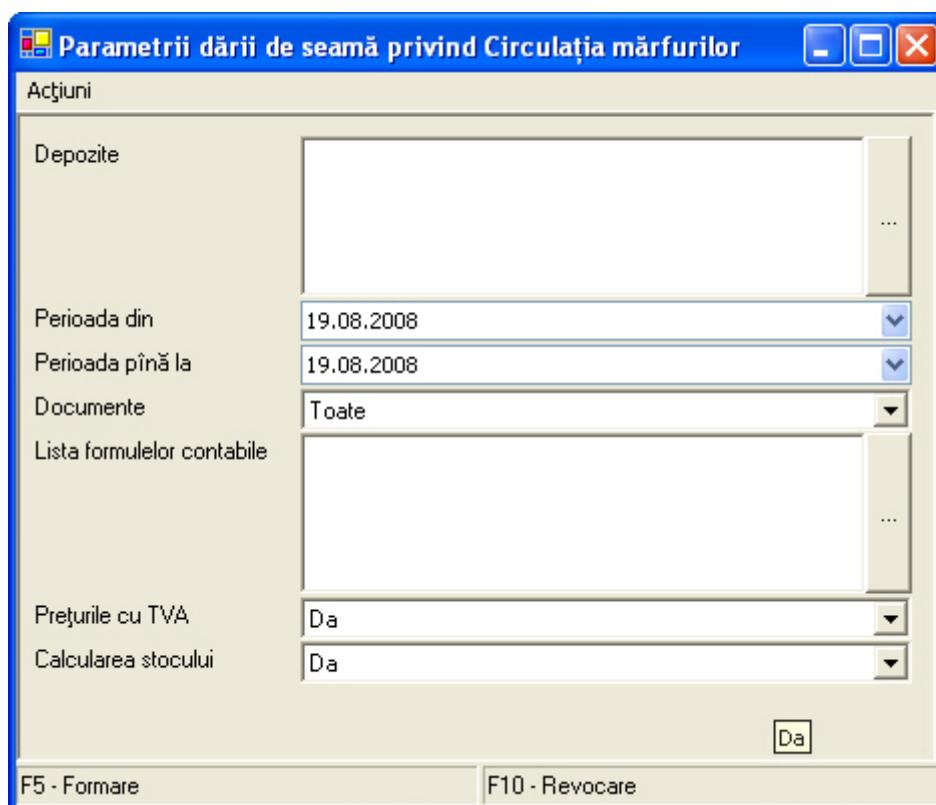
Parametrii dării de seamă privind Circulația mărfurilor

Acţiuni

Depozite

...

Perioada din
19.08.2008

Perioada pînă la
19.08.2008

Documente
Toate

Lista formulelor contabile

...

Preţurile cu TVA
Da

Calcularea stocului
Da

Da

F5 - Formare

F10 - Revocare